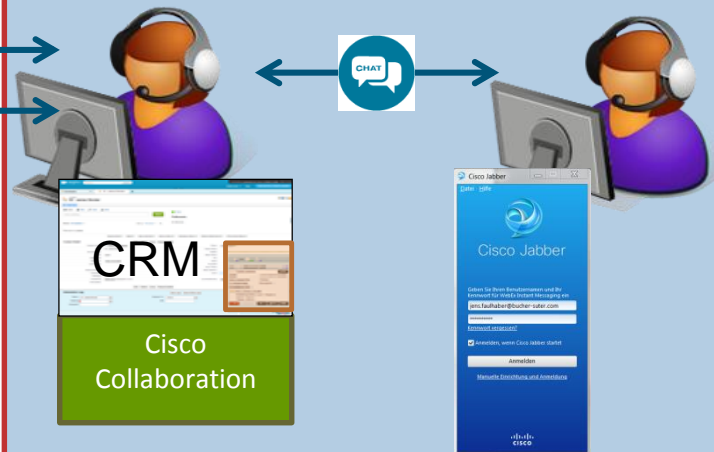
CHAT

CRM

Cisco Collaboration

Cisco Jabber

Datei Hilfe

Cisco Jabber

Geben Sie Ihren Benutzernamen und Ihr Kennwort für WebEx Instant Messaging ein

jens.faulhaber@bucher-suter.com

••••••••••

Kennwort vergessen?

Anmelden, wenn Cisco Jabber startet

Anmelden

Manuelle Einrichtung und Anmeldung

cisco